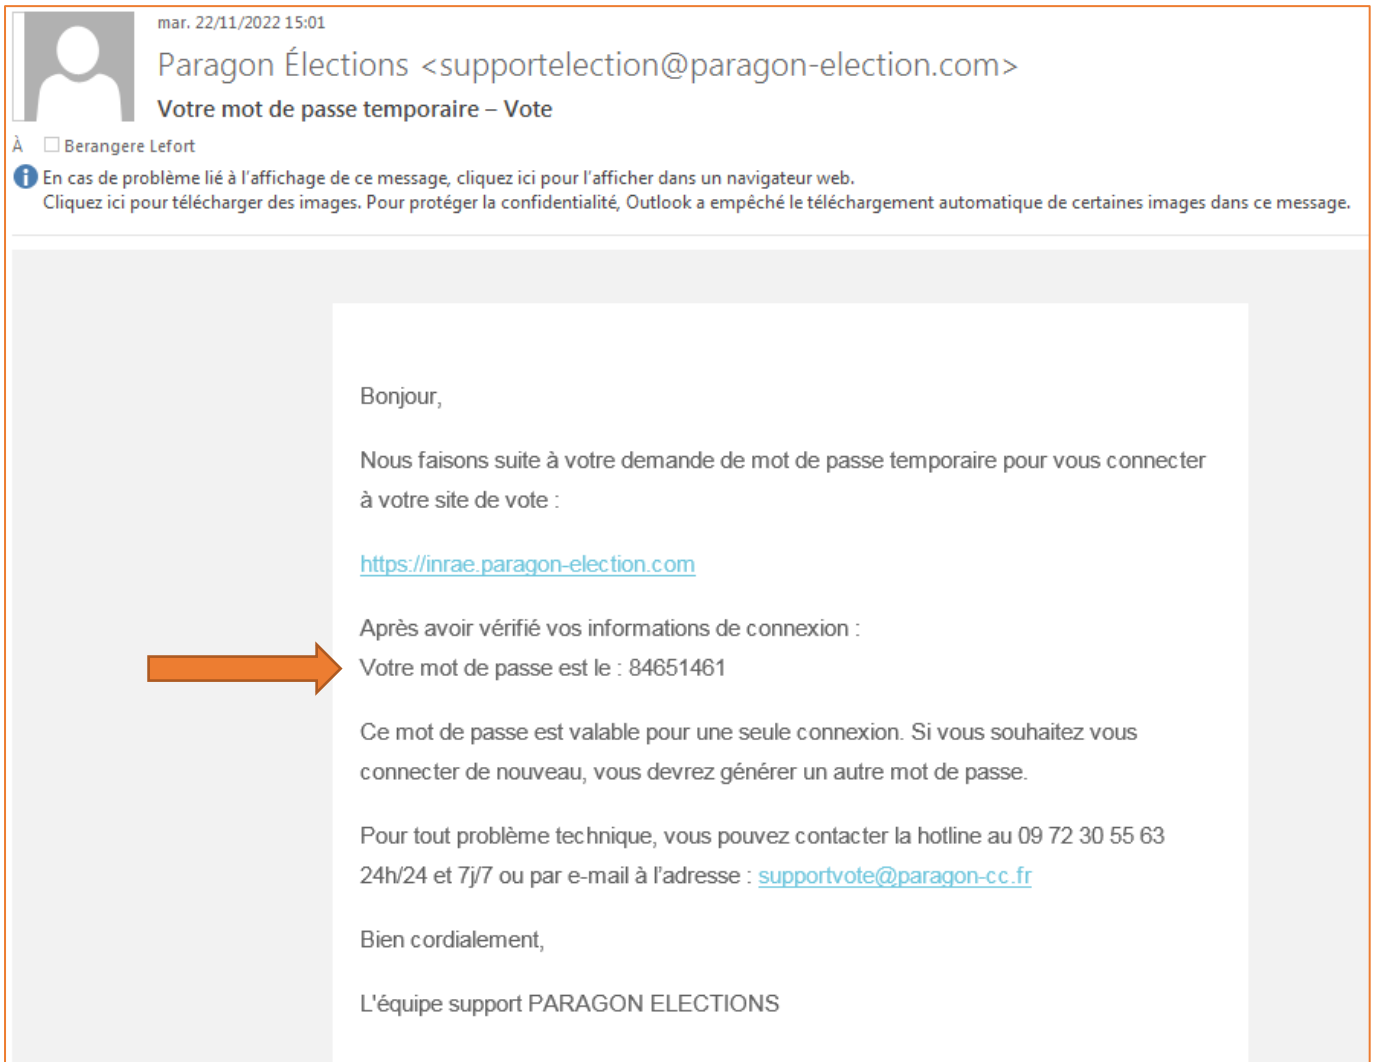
mar. 22/11/2022 15:01

Paragon Élections <supportelection@paragon-election.com>

Votre mot de passe temporaire – Vote

À Berangere Lefort

En cas de problème lié à l'affichage de ce message, cliquez ici pour l'afficher dans un navigateur web.
Cliquez ici pour télécharger des images. Pour protéger la confidentialité, Outlook a empêché le téléchargement automatique de certaines images dans ce message.

Bonjour,

Nous faisons suite à votre demande de mot de passe temporaire pour vous connecter à votre site de vote :

https://inrae.paragon-election.com

Après avoir vérifié vos informations de connexion :
Votre mot de passe est le : 84651461

Ce mot de passe est valable pour une seule connexion. Si vous souhaitez vous connecter de nouveau, vous devrez générer un autre mot de passe.

Pour tout problème technique, vous pouvez contacter la hotline au 09 72 30 55 63 24h/24 et 7j/7 ou par e-mail à l'adresse : supportvote@paragon-cc.fr

Bien cordialement,

L'équipe support PARAGON ELECTIONS